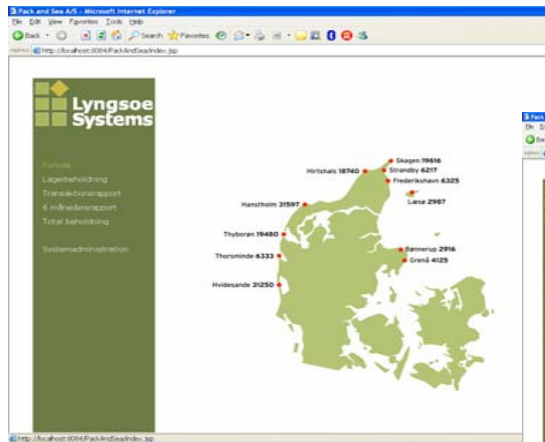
Pack and Sea A/S - Microsoft Internet Explorer
File Edit View Favorites Tools Help
Back Search Favorites
Address http://localhost:8084/PackAndSea/index.jsp

Lyngsoe Systems

Forside
Lagerbeholdning
Transaktionsrapport
6 månedersrapport
Total beholdning

Systemadministration

Skagen 19616
Hirtshals 18740
Strandby 6217
Frederikshavn 6325
Læsø 2987
Hanstholm 31597
Thyborøn 19480
Bønnerup 2916
Grenå 4125
Thorsminde 6333
Hvidesande 31250

http://localhost:8084/PackAndSea/index.jsp